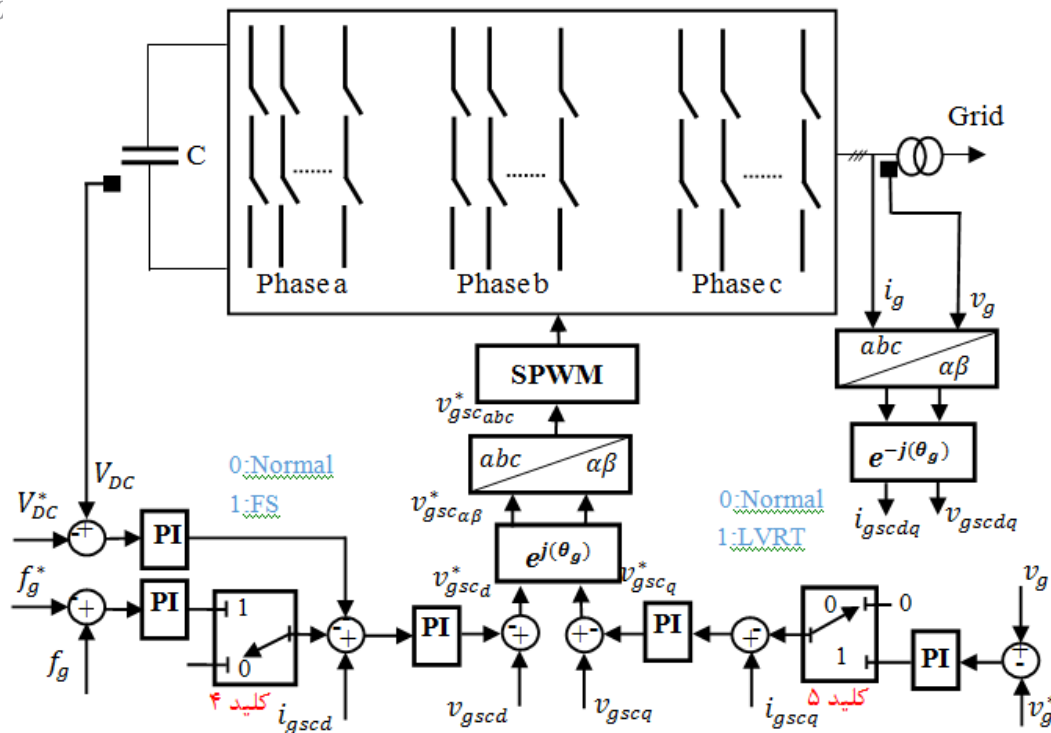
C

Phase a

Phase b

Phase c

Grid

$i_g$

$v_g$

$abc$

$\alpha\beta$

$e^{-j(\theta_g)}$

$i_{gscdq}$

$v_{gscdq}$

SPWM

$v^*_{gsc_{abc}}$

$abc$

$\alpha\beta$

$v^*_{gsc_{\alpha\beta}}$

$e^{j(\theta_g)}$

$v^*_{gsc_d}$

$v^*_{gsc_q}$

$V_{DC}$

0:Normal

1:FS

0:Normal

1:LVRT

$V^*_{DC}$

PI

$f^*_g$

PI

1

0

$f_g$

کلید ۴

$i_{gscd}$

PI

$v_{gscd}$

$v_{gscq}$

PI

$i_{gscq}$

0

0

1

کلید ۵

PI

$v_g$

$v_g^*$